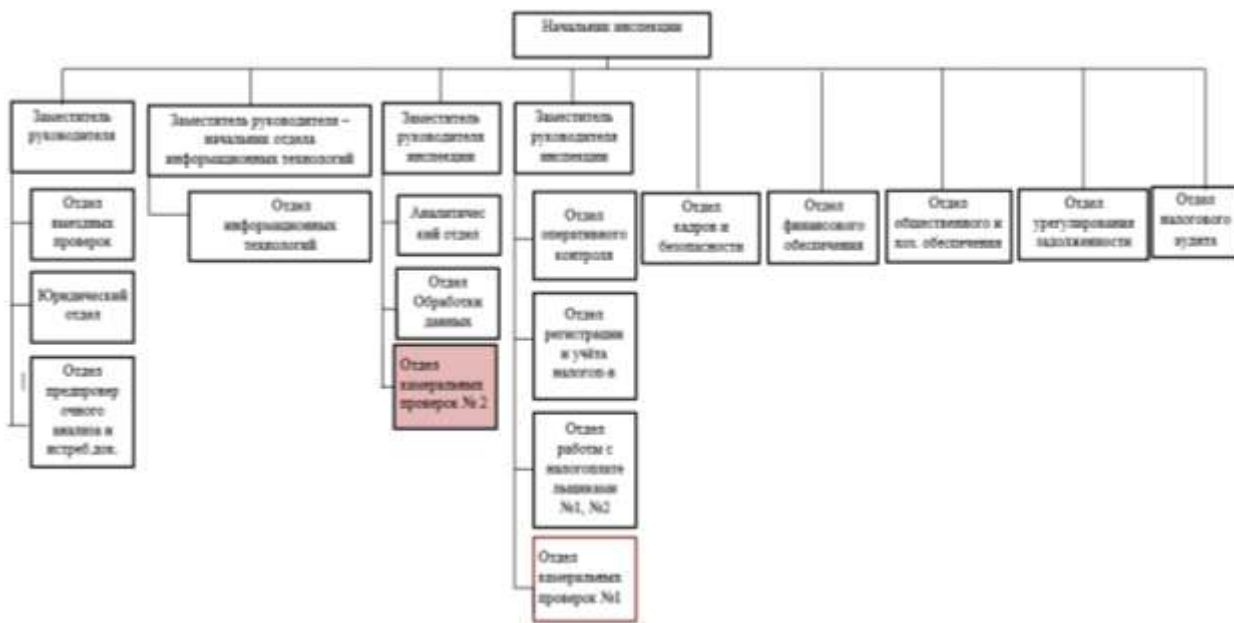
Начальник инспекции

Заместитель руководителя

Отдел выездных проверок

Юридический отдел

Отдел предпроверочного анализа и истреб.док.

Заместитель руководителя – начальник отдела информационных технологий

Отдел информационных технологий

Заместитель руководителя инспекции

Аналитический отдел

Отдел Обработки данных

Отдел камеральных проверок № 2

Заместитель руководителя инспекции

Отдел оперативного контроля

Отдел регистрации и учёта налогов-в

Отдел работы с налогоплательщиками №1, №2

Отдел камеральных проверок №1

Отдел кадров и безопасности

Отдел финансового обеспечения

Отдел общественного и хоз. обеспечения

Отдел урегулирования задолженности

Отдел налогового аудита